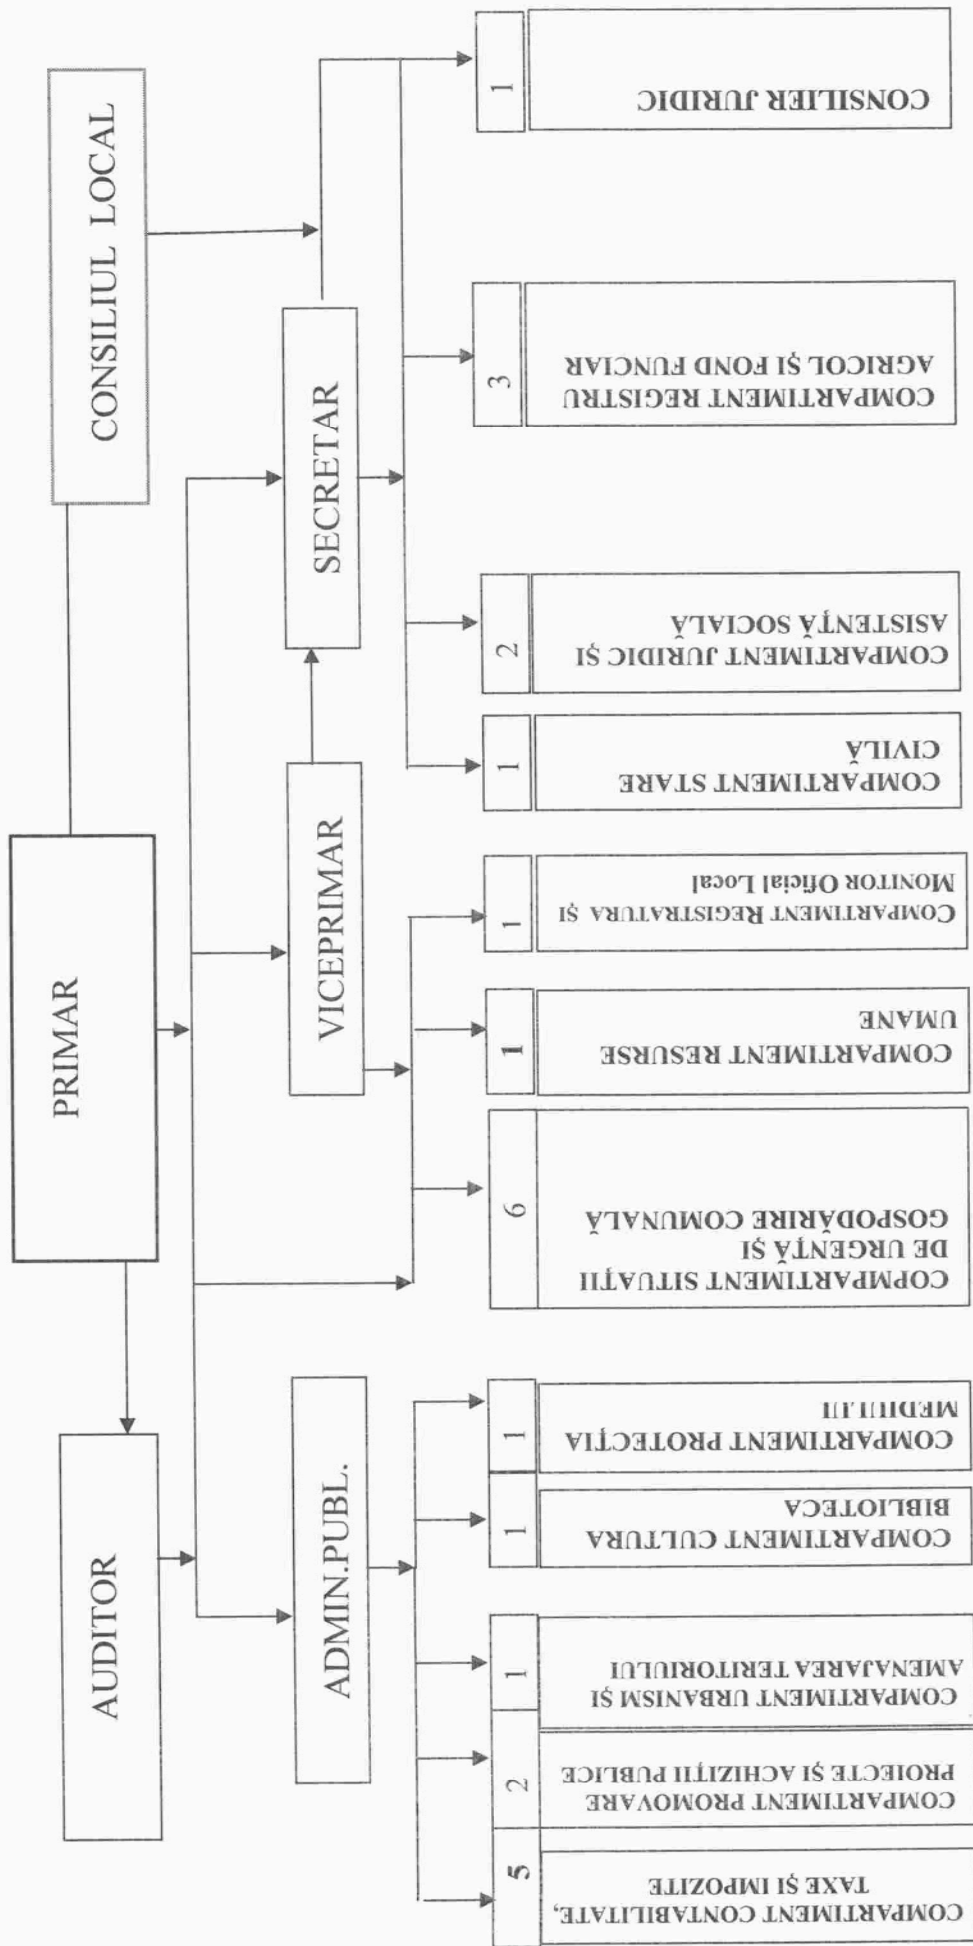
CONSILIUL LOCAL

PRIMAR

AUDITOR

SECRETAR

VICEPRIMAR

ADMIN.PUBL.

1 CONSILIER JURIDIC

3 COMPARTIMENT REGISTRU AGRICOL ŞI FOND FUNCIAR

2 COMPARTIMENT JURIDIC ŞI ASISTENŢĂ SOCIALĂ

1 COMPARTIMENT STARE CIVILĂ

1 COMPARTIMENT REGISTRATURA ŞI MONITOR Oficial Local

1 COMPARTIMENT RESURSE UMANE

6 COPMPARTIMENT SITUAŢII DE URGENŢĂ ŞI GOSPODĂRIRE COMUNALĂ

1 COMPARTIMENT PROTECŢIA MEDIULUI

1 COMPARTIMENT CULTURA BIBLIOTECA

1 COMPARTIMENT URBANISM ŞI AMENAJAREA TERITORIULUI

2 COMPARTIMENT PROMOVARE PROIECTE ŞI ACHIZIŢII PUBLICE

5 COMPARTIMENT CONTABILITATE, TAXE ŞI IMPOZITE